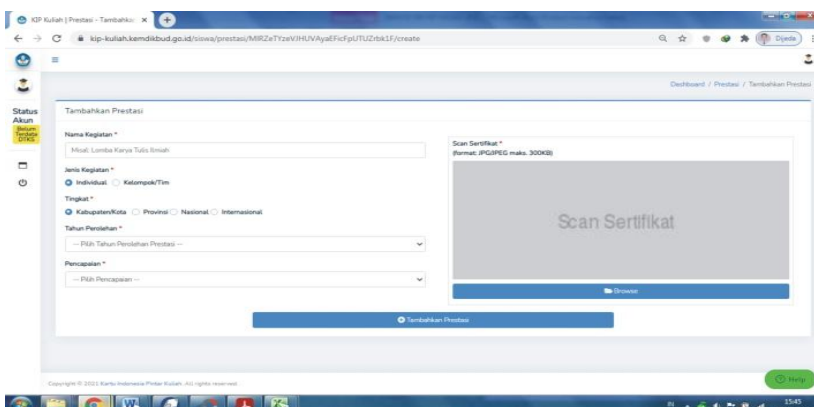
KIP Kuliah | Prestasi - Tambahkan ×

kip-kuliah.kemdikbud.go.id/siswa/prestasi/MlRZeTYzeVlHUVAyaEFicFpUTUZrbk1F/create

Dijeda

Dashboard / Prestasi / Tambahkan Prestasi

Status Akun
Belum Terdata DTKS

Tambahkan Prestasi

Nama Kegiatan *
Misal: Lomba Karya Tulis Ilmiah

Jenis Kegiatan *
Individual Kelompok/Tim

Tingkat *
Kabupaten/Kota Provinsi Nasional Internasional

Tahun Perolehan *
--- Pilih Tahun Perolehan Prestasi ---

Pencapaian *
--- Pilih Pencapaian ---

Scan Sertifikat *
(format: JPG/JPEG maks. 300KB)

Scan Sertifikat

Browse

Tambahkan Prestasi

Copyright © 2021 Kartu Indonesia Pintar Kuliah. All rights reserved.

Help

15:45